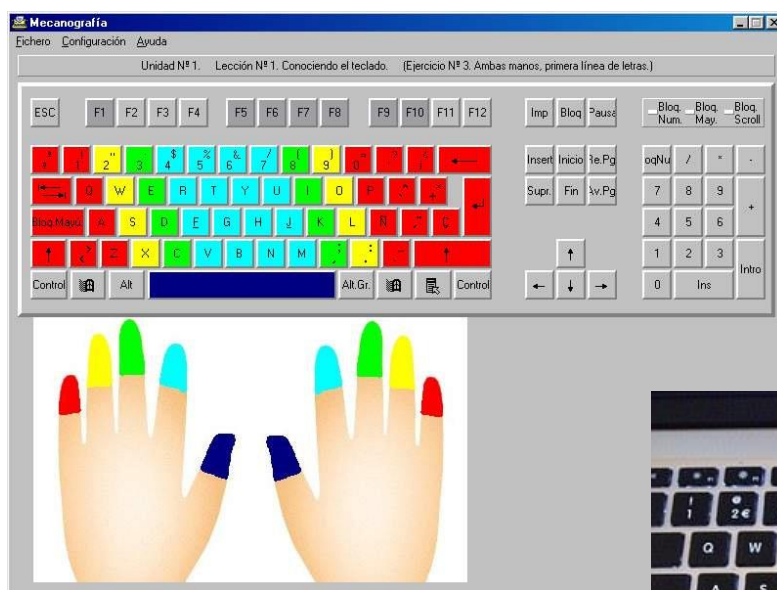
Mecanografía

Fichero Configuración Ayuda

Unidad Nº 1. Lección Nº 1. Conociendo el teclado. (Ejercicio Nº 3. Ambas manos, primera línea de letras.)

ESC F1 F2 F3 F4 F5 F6 F7 F8 F9 F10 F11 F12

Imp Bloq Pausa

Bloq. Num. Bloq. May. Bloq. Scroll

1 2 3 4 5 6 7 8 9 0

Insert Inicio Re.Pg

oqNu / * -

Q W E R T Y U I O P

Supr. Fin Av.Pg

7 8 9 +

Bloq.Mayú A S D F G H J K L Ñ Ç

4 5 6

Z X C V B N M

1 2 3 Intro

Control Alt Alt.Gr. Control

0 Ins

! 1 2€ Q W